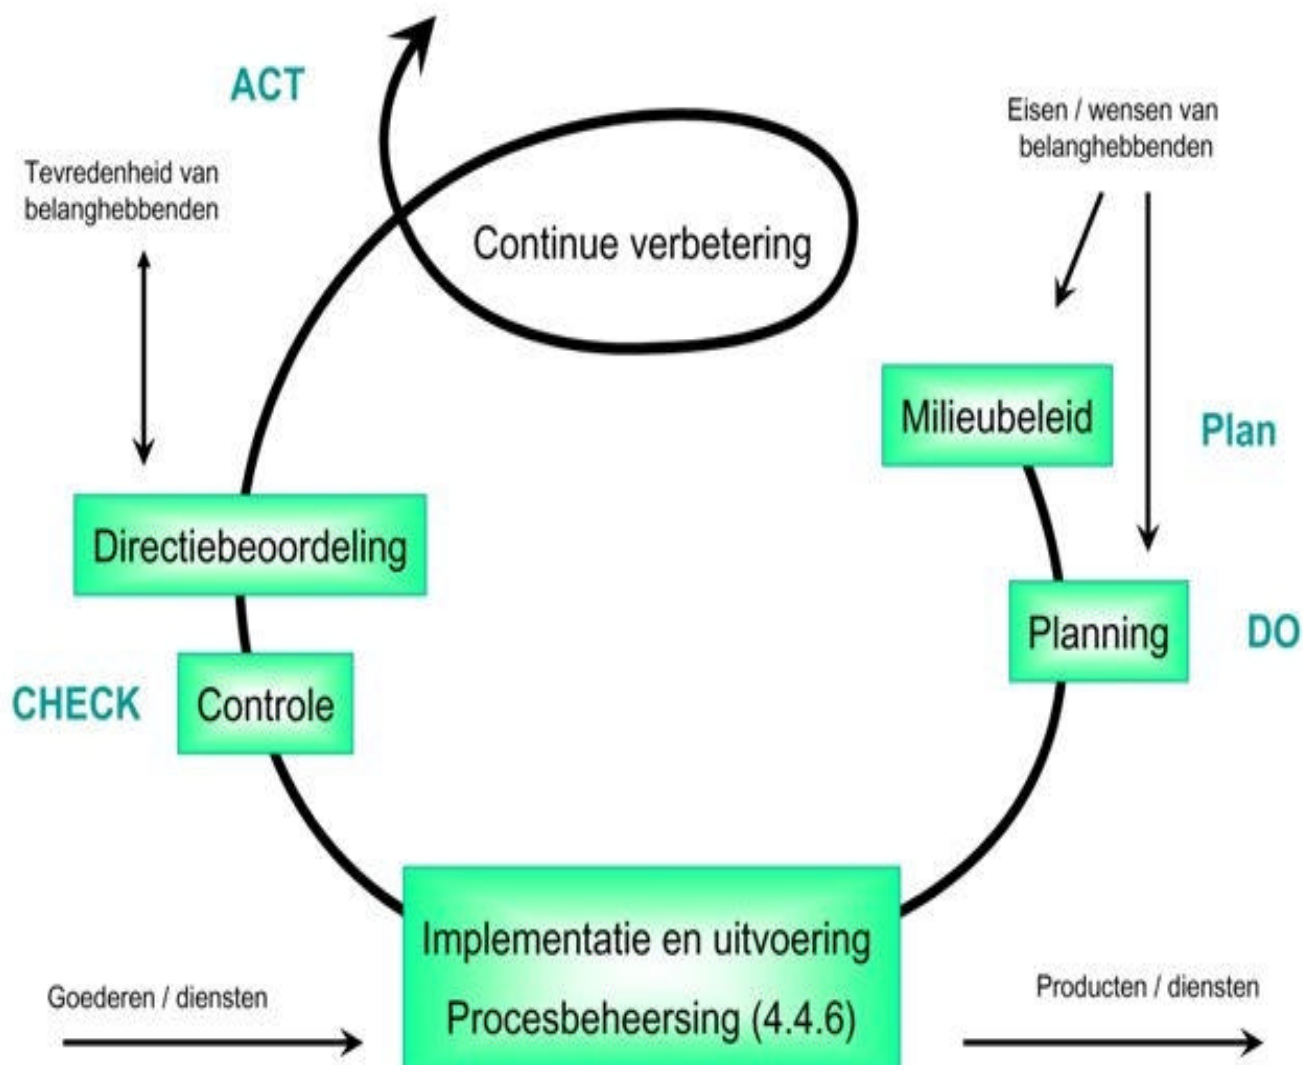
ACT

Tevredenheid van belanghebbenden

Continue verbetering

Eisen / wensen van belanghebbenden

Milieubeleid

Plan

Directiebeoordeling

Planning

DO

CHECK

Controle

Implementatie en uitvoering

Procesbeheersing (4.4.6)

Goederen / diensten

Producten / diensten